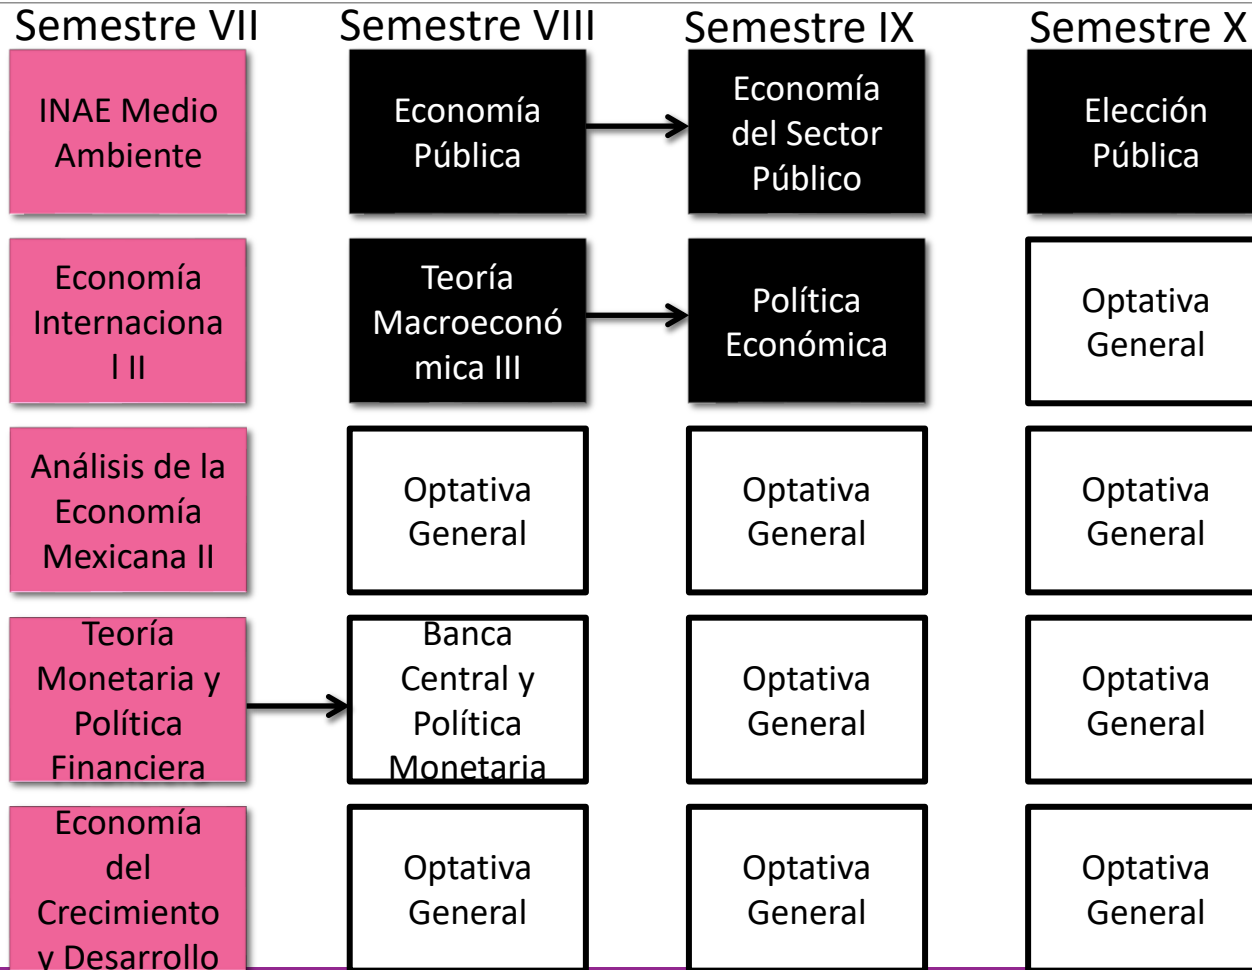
Semestre VII

INAE Medio Ambiente

Economía Internaciona l II

Análisis de la Economía Mexicana II

Teoría Monetaria y Política Financiera

Economía del Crecimiento y Desarrollo

Semestre VIII

Economía Pública

Teoría Macroeconó mica III

Optativa General

Banca Central y Política Monetaria

Optativa General

Semestre IX

Economía del Sector Público

Política Económica

Optativa General

Optativa General

Optativa General

Semestre X

Elección Pública

Optativa General

Optativa General

Optativa General

Optativa General